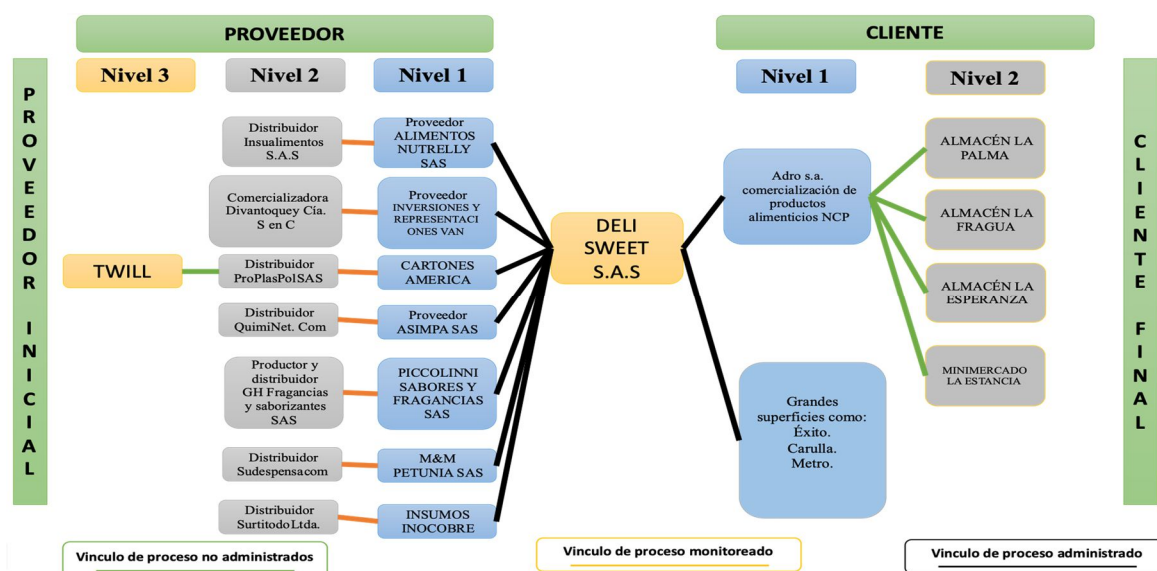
PROVEEDOR

CLIENTE

Nivel 3

Nivel 2

Nivel 1

Nivel 1

Nivel 2

PROVEEDOR INICIAL

Distribuidor Insualimentos S.A.S

Proveedor ALIMENTOS NUTRELLY SAS

Comercializadora Divantoquey Cía. S en C

Proveedor INVERSIONES Y REPRESENTACIONES VAN

TWILL

Distribuidor ProPlasPolSAS

CARTONES AMERICA

Distribuidor QuimiNet. Com

Proveedor ASIMPA SAS

Productor y distribuidor GH Fragancias y saborizantes SAS

PICCOLINNI SABORES Y FRAGANCIAS SAS

Distribuidor Sudespensacom

M&M PETUNIA SAS

Distribuidor SurtitodoLtda.

INSUMOS INOCOBRE

DELI SWEET S.A.S

Adro s.a. comercialización de productos alimenticios NCP

Grandes superficies como: Éxito. Carulla. Metro.

ALMACÉN LA PALMA

ALMACÉN LA FRAGUA

ALMACÉN LA ESPERANZA

MINIMERCADO LA ESTANCIA

CLIENTE FINAL

Vinculo de proceso no administrados

Vinculo de proceso monitoreado

Vinculo de proceso administrado